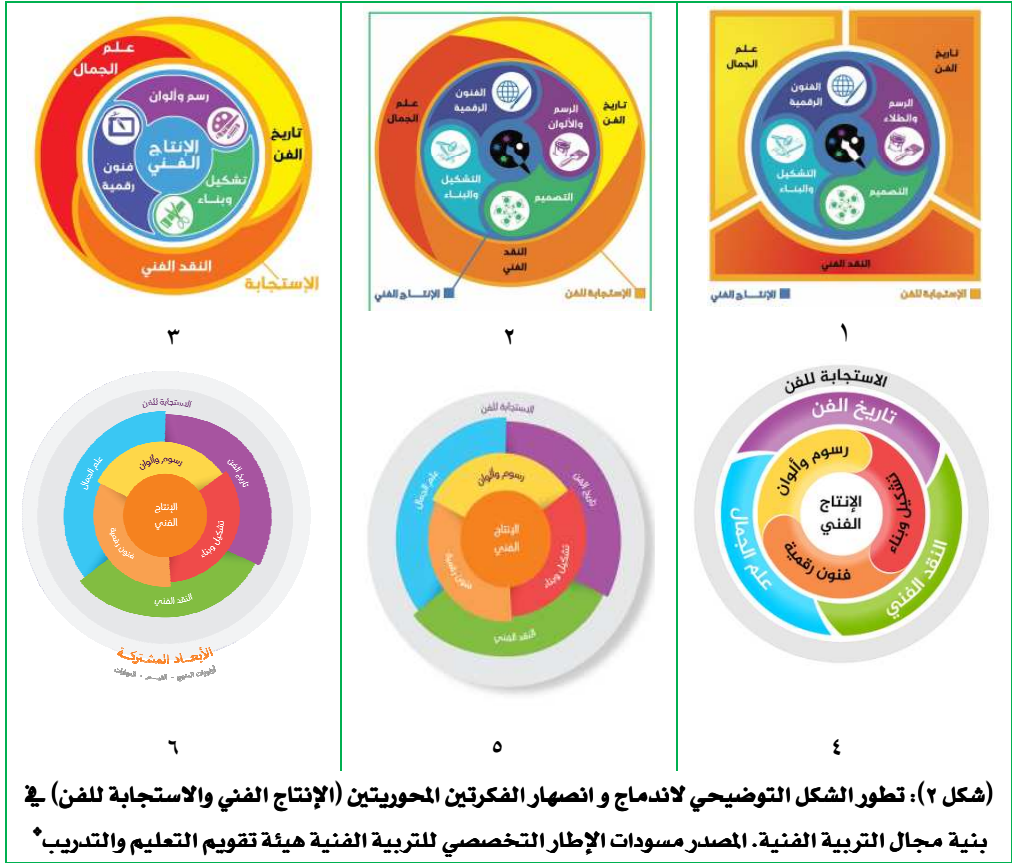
علم الجمال
تاريخ الفن
الفنون الرقمية
الرسم والطلاء
التشكيل والبناء
التصميم
النقد الفني
الإنتاج الفني
الاستجابة للفن
١

علم الجمال
تاريخ الفن
الفنون الرقمية
الرسم والألوان
التشكيل والبناء
التصميم
النقد الفني
الإنتاج الفني
الاستجابة للفن
٢

علم الجمال
رسم وألوان
تاريخ الفن
الإنتاج الفني
فنون رقمية
تشكيل وبناء
النقد الفني
الاستجابة
٣

الاستجابة للفن
تاريخ الفن
رسوم وألوان
تشكيل وبناء
الإنتاج الفني
علم الجمال
فنون رقمية
النقد الفني
٤

الاستجابة للفن
تاريخ الفن
علم الجمال
رسوم وألوان
الإنتاج الفني
تشكيل وبناء
فنون رقمية
النقد الفني
٥

الاستجابة للفن
تاريخ الفن
علم الجمال
رسوم وألوان
الإنتاج الفني
تشكيل وبناء
فنون رقمية
النقد الفني
الأبعاد المشتركة
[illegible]
٦

(شكل ٢): تطور الشكل التوضيحي لاندماج و انصهار الفكرتين المحوريتين (الإنتاج الفني والاستجابة للفن) في بنية مجال التربية الفنية. المصدر مسودات الإطار التخصصي للتربية الفنية هيئة تقويم التعليم والتدريب*